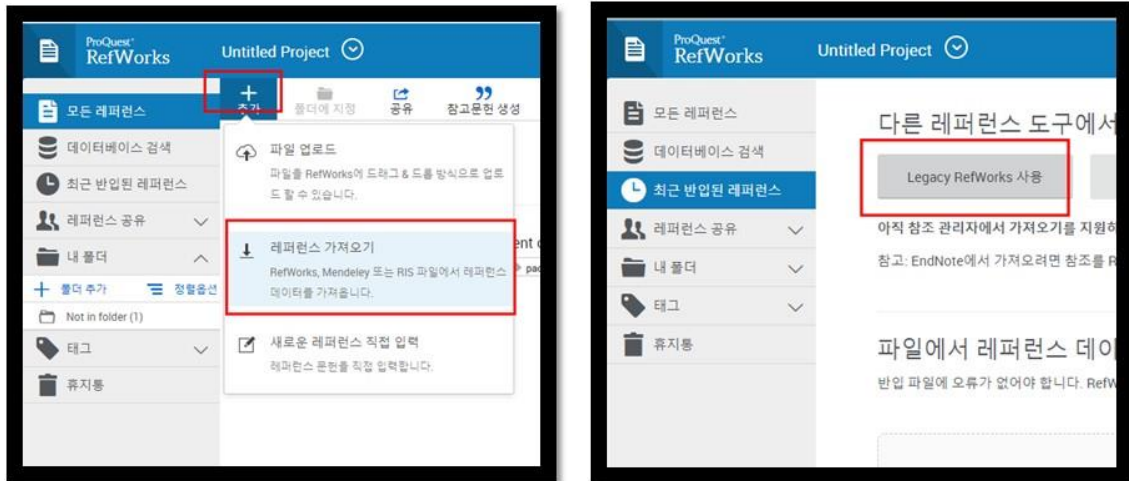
ProQuest RefWorks
Untitled Project

+ 추가
폴더에 지정
공유
참고문헌 생성

모든 레퍼런스
데이터베이스 검색
최근 반입된 레퍼런스
레퍼런스 공유
내 폴더
+ 폴더 추가
정렬옵션
Not in folder (1)
태그
휴지통

파일 업로드
파일을 RefWorks에 드래그 & 드롭 방식으로 업로드 할 수 있습니다.

레퍼런스 가져오기
RefWorks, Mendeley 또는 RIS 파일에서 레퍼런스 데이터를 가져옵니다.

새로운 레퍼런스 직접 입력
레퍼런스 문헌을 직접 입력합니다.

ent
pa

ProQuest RefWorks
Untitled Project

모든 레퍼런스
데이터베이스 검색
최근 반입된 레퍼런스
레퍼런스 공유
내 폴더
태그
휴지통

다른 레퍼런스 도구에서
Legacy RefWorks 사용
아직 참조 관리자에서 가져오기를 지원하
참고: EndNote에서 가져오려면 참조를 R

파일에서 레퍼런스 데이
반입 파일에 오류가 없어야 합니다. RefW